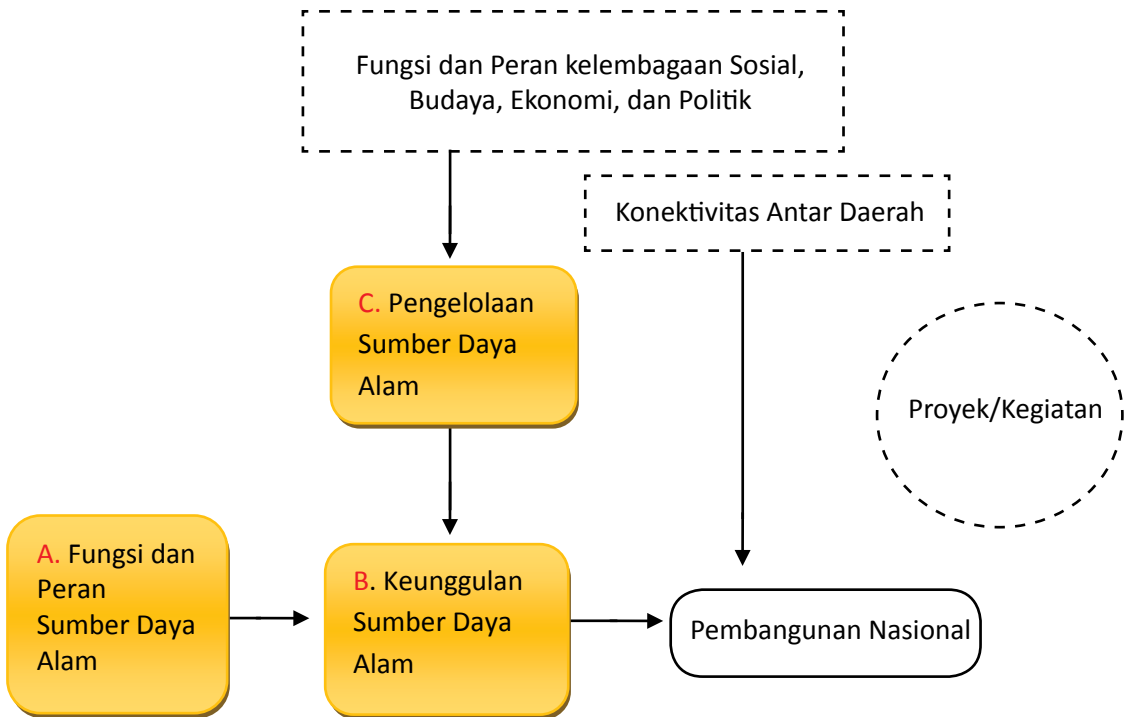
Fungsi dan Peran kelembagaan Sosial, Budaya, Ekonomi, dan Politik

Konektivitas Antar Daerah

C. Pengelolaan Sumber Daya Alam

Proyek/Kegiatan

A. Fungsi dan Peran Sumber Daya Alam

B. Keunggulan Sumber Daya Alam

Pembangunan Nasional